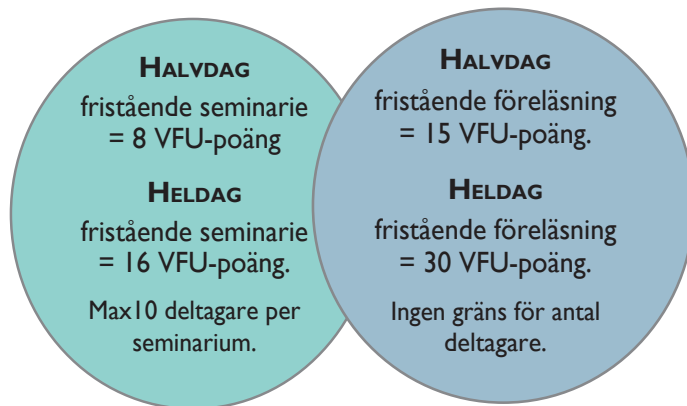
HALVDAG
fristående seminarie = 8 VFU-poäng

HELDAG
fristående seminarie = 16 VFU-poäng.

Max10 deltagare per seminarium.

HALVDAG
fristående föreläsning = 15 VFU-poäng.

HELDAG
fristående föreläsning = 30 VFU-poäng.

Ingen gräns för antal deltagare.